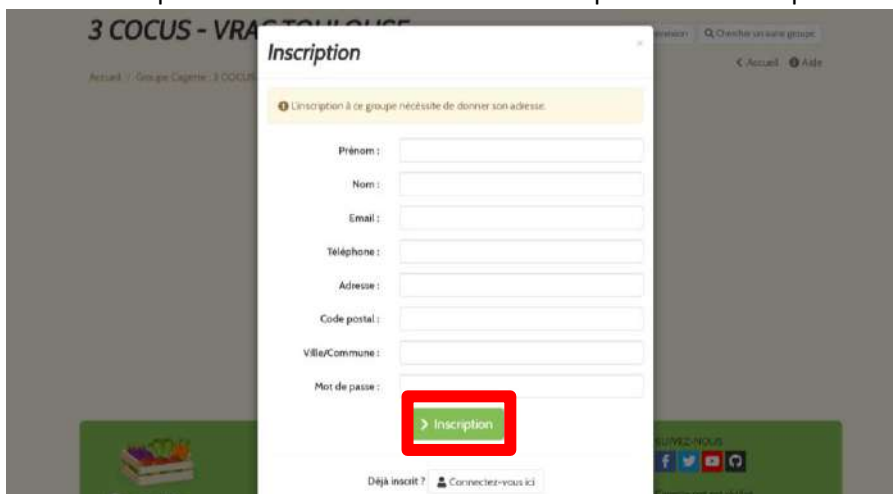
3 COCUS - VRAC TOULOUSE

Accueil / Groupe Cagette : 3 COCUS

Connexion   Chercher un autre groupe

< Accueil   Aide

Inscription

×

L'inscription à ce groupe nécessite de donner son adresse.

Prénom :

Nom :

Email :

Téléphone :

Adresse :

Code postal :

Ville/Commune :

Mot de passe :

> Inscription

Déjà inscrit ?   Connectez-vous ici

SUIVEZ-NOUS